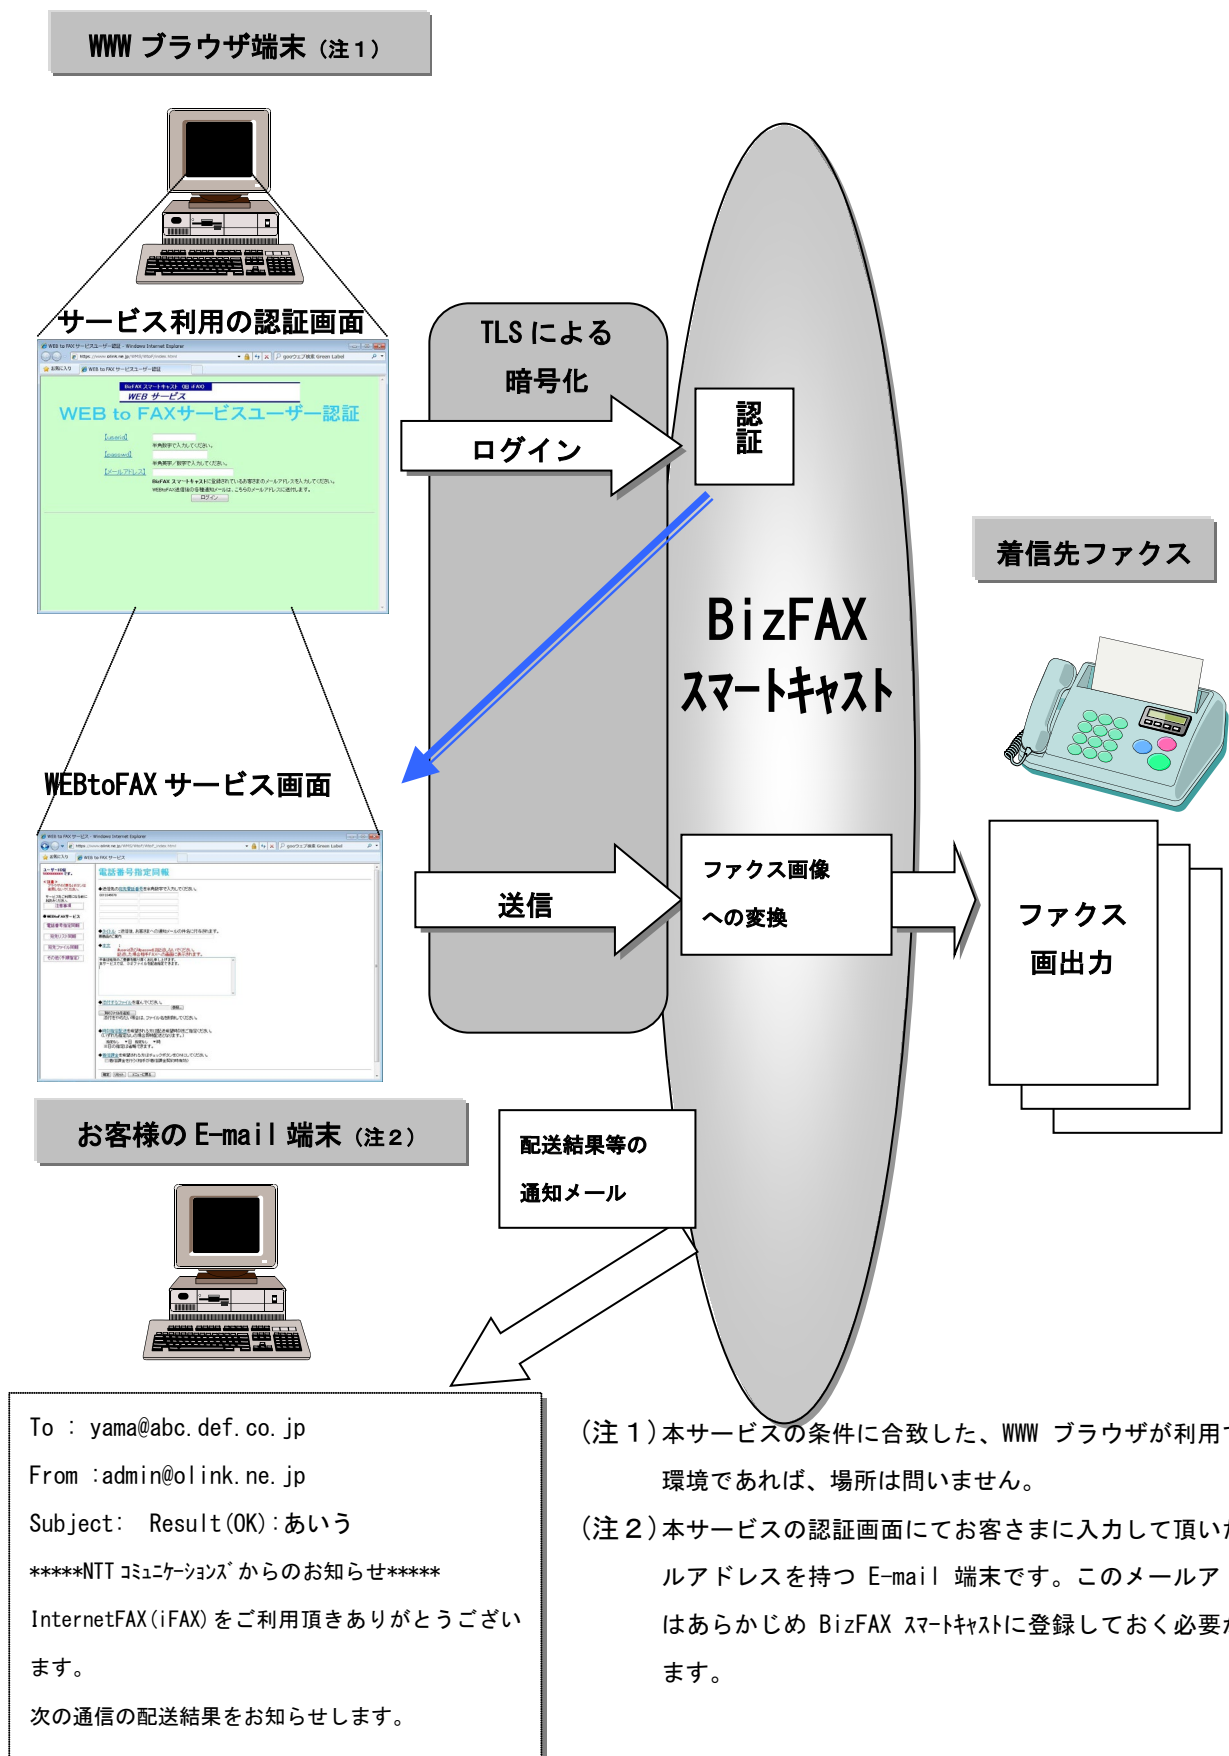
WWW ブラウザ端末（注１）

サービス利用の認証画面

WEB to FAXサービスユーザー認証

TLS による
暗号化

ログイン

認証

着信先ファクス

BizFAX
ｽﾏｰﾄｷｬｽﾄ

WEBtoFAX サービス画面

電話番号指定同報

送信

ファクス画像
への変換

ファクス
画出力

お客様の E-mail 端末（注２）

配送結果等の
通知メール

To ： yama@abc.def.co.jp
From ：admin@olink.ne.jp
Subject： Result(OK)：あいう
*****NTT ｺﾐｭﾆｹｰｼｮﾝｽﾞ からのお知らせ*****
InternetFAX(iFAX)をご利用頂きありがとうございます。
次の通信の配送結果をお知らせします。

（注１）本サービスの条件に合致した、WWW ブラウザが利用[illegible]
環境であれば、場所は問いません。
（注２）本サービスの認証画面にてお客さまに入力して頂い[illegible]
ルアドレスを持つ E-mail 端末です。このメールア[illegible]
はあらかじめ BizFAX ｽﾏｰﾄｷｬｽﾄに登録しておく必要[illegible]
ます。